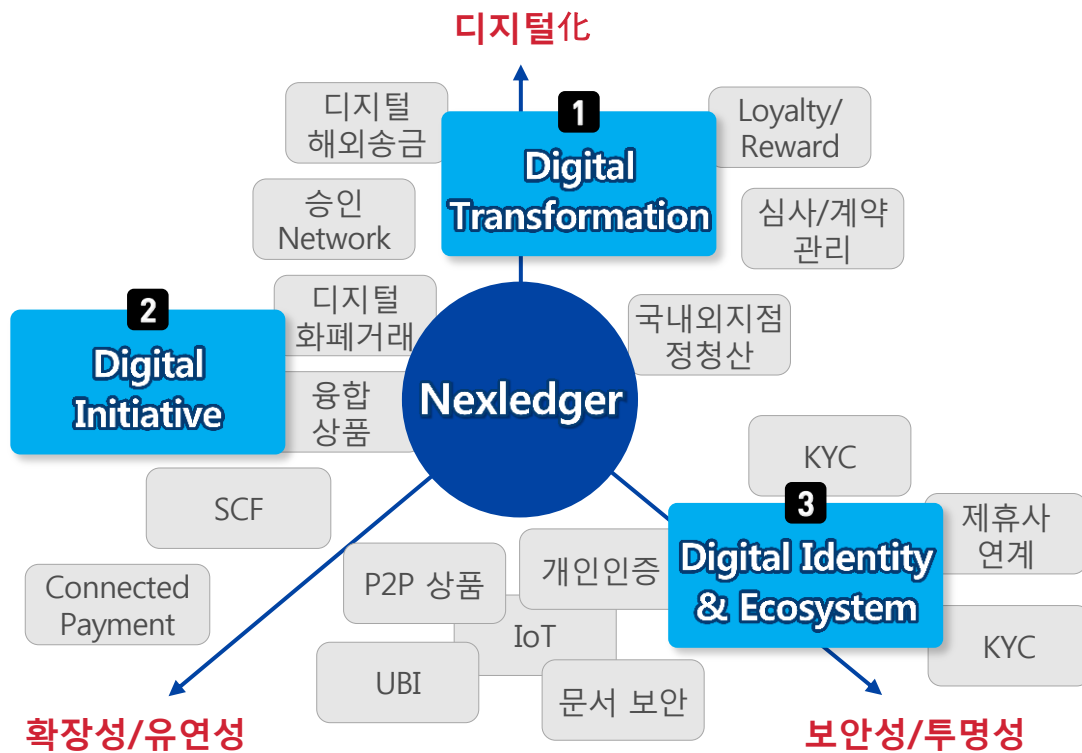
디지털化

디지털 해외송금

1
Digital Transformation

Loyalty/ Reward

승인 Network

심사/계약 관리

디지털 화폐거래

2
Digital Initiative

국내외지점 정청산

융합 상품

Nexledger

KYC

SCF

3
Digital Identity & Ecosystem

제휴사 연계

Connected Payment

P2P 상품

개인인증

IoT

KYC

UBI

문서 보안

확장성/유연성

보안성/투명성